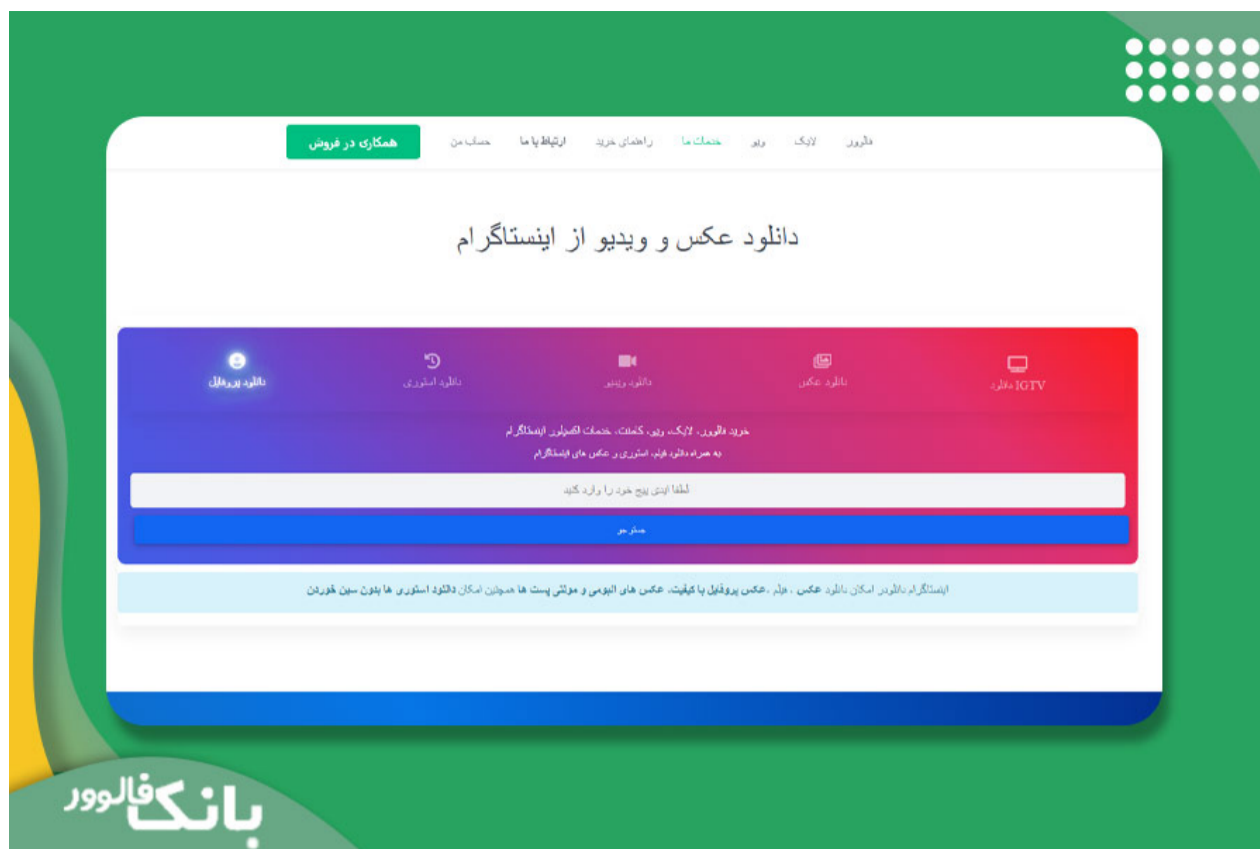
فالوور لایک ویو خدمات ما راهنمای خرید ارتباط با ما حساب من

همکاری در فروش

دانلود عکس و ویدیو از اینستاگرام

IGTV دانلود

دانلود عکس

دانلود ویدیو

دانلود استوری

دانلود پروفایل

خرید فالوور، لایک، ویو، کامنت، خدمات اکسپلور اینستاگرام

به همراه دانلود فیلم، استوری و عکس های اینستاگرام

لطفا آیدی پیج خود را وارد کنید

جستجو

اینستاگرام دانلودر امکان دانلود عکس ، فیلم ،عکس پروفایل با کیفیت، عکس های آلبومی و مولتی پست ها همچنین امکان دانلود استوری ها بدون سین خوردن

بانک فالوور